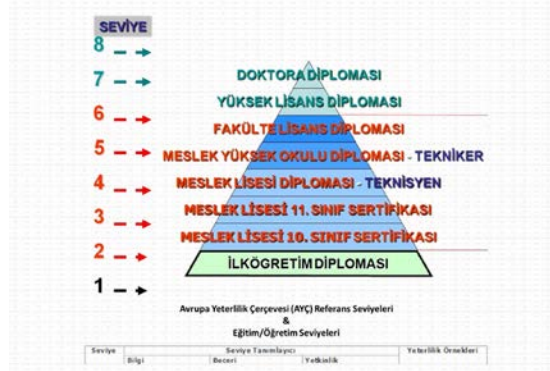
SEVİYE

8
7
6
5
4
3
2
1

DOKTORA DİPLOMASI
YÜKSEK LİSANS DİPLOMASI
FAKÜLTE LİSANS DİPLOMASI
MESLEK YÜKSEK OKULU DİPLOMASI - TEKNİKER
MESLEK LİSESİ DİPLOMASI - TEKNİSYEN
MESLEK LİSESİ 11. SINIF SERTİFİKASI
MESLEK LİSESİ 10. SINIF SERTİFİKASI
İLKÖĞRETİM DİPLOMASI

Avrupa Yeterlilik Çerçevesi (AYÇ) Referans Seviyeleri
&
Eğitim/Öğretim Seviyeleri

| Seviye | Seviye Tanımlayıcı | | | Yeterlilik Örnekleri |
|---|---|---|---|---|
| | Bilgi | Beceri | Yetkinlik | |